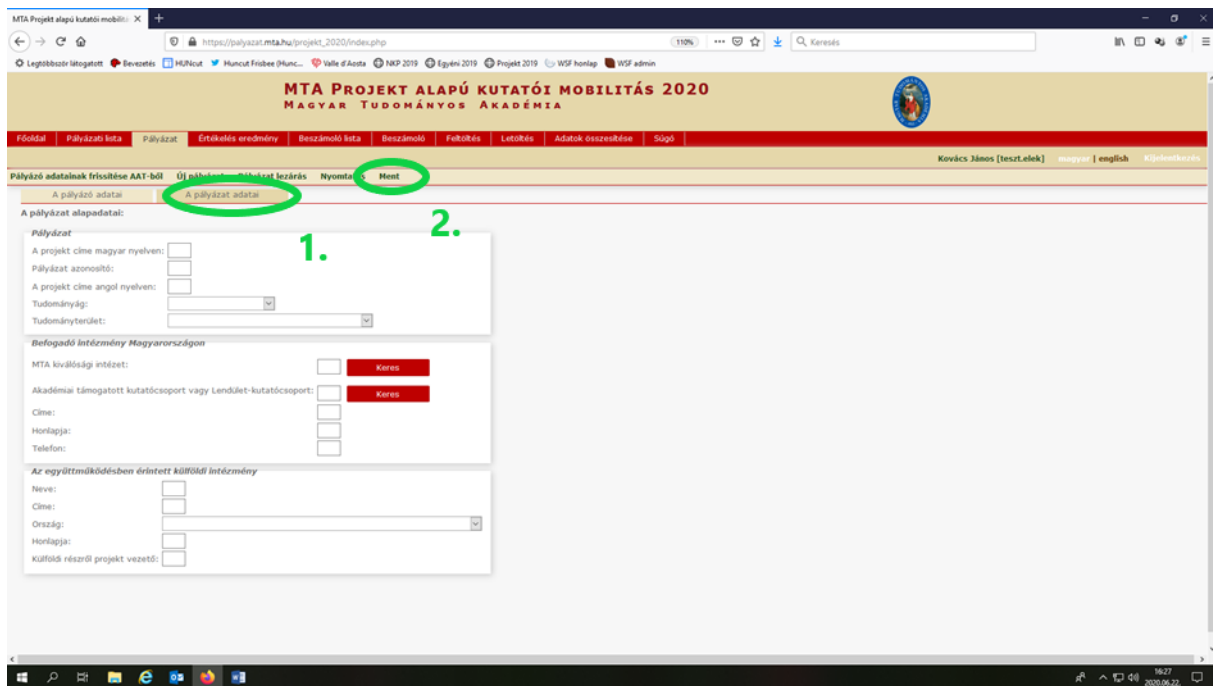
MTA Projekt alapú kutatói mobilitá ×

https://palyazat.mta.hu/projekt_2020/index.php

110%

Keresés

Legtöbbször látogatott Bevezetés HUNcut Huncut Frisbee (Hunc... Valle d'Aosta NKP 2019 Egyéni 2019 Projekt 2019 WSF honlap WSF admin

MTA Projekt alapú kutatói mobilitás 2020
Magyar Tudományos Akadémia

Főoldal | Pályázati lista | Pályázat | Értékelés eredmény | Beszámoló lista | Beszámoló | Feltöltés | Letöltés | Adatok összesítése | Súgó

Kovács János [teszt.elek] magyar | english Kijelentkezés

Pályázó adatainak frissítése AAT-ből Új pályázat Pályázat lezárás Nyomtatás Ment

A pályázó adatai A pályázat adatai

2.

A pályázat alapadatai:

1.

Pályázat
A projekt címe magyar nyelven:
Pályázat azonosító:
A projekt címe angol nyelven:
Tudományág:
Tudományterület:

Befogadó intézmény Magyarországon
MTA kiválósági intézet: Keres
Akadémiai támogatott kutatócsoport vagy Lendület-kutatócsoport: Keres
Címe:
Honlapja:
Telefon:

Az együttműködésben érintett külföldi intézmény
Neve:
Címe:
Ország:
Honlapja:
Külföldi részről projekt vezető:

16:27
2020.06.22.